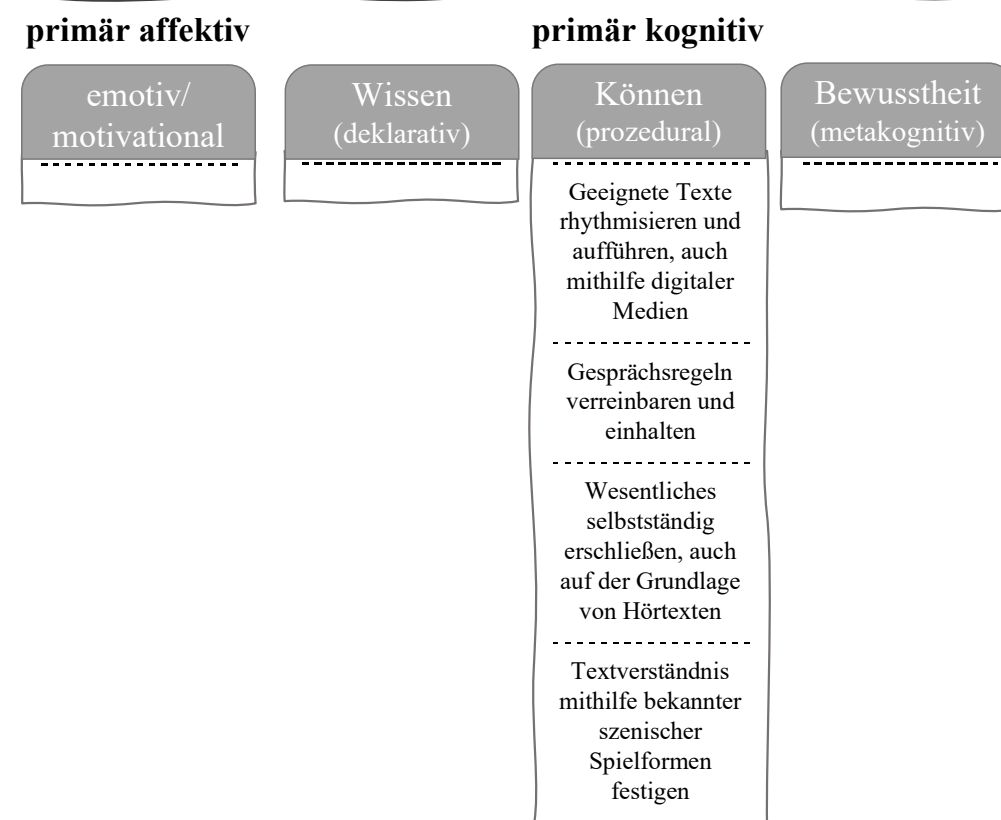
**primär affektiv**

**primär kognitiv**

emotiv/ motivational

Wissen (deklarativ)

Können (prozedural)

Geeignete Texte rhythmisieren und aufführen, auch mithilfe digitaler Medien

Gesprächsregeln verreinbaren und einhalten

Wesentliches selbstständig erschließen, auch auf der Grundlage von Hörtexten

Textverständnis mithilfe bekannter szenischer Spielformen festigen

Bewusstheit (metakognitiv)